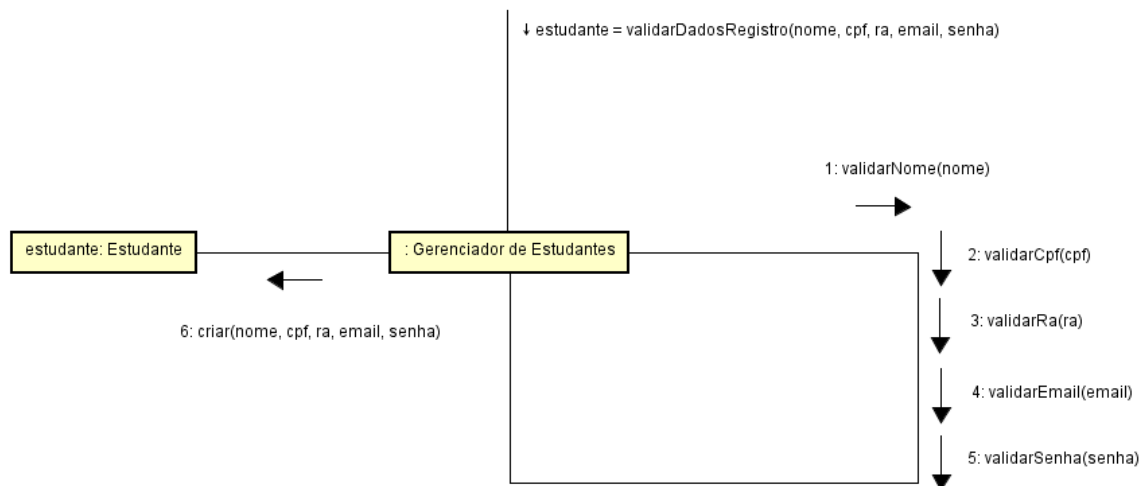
↓ estudante = validarDadosRegistro(nome, cpf, ra, email, senha)

1: validarNome(nome)

estudante: Estudante

: Gerenciador de Estudantes

2: validarCpf(cpf)

6: criar(nome, cpf, ra, email, senha)

3: validarRa(ra)

4: validarEmail(email)

5: validarSenha(senha)